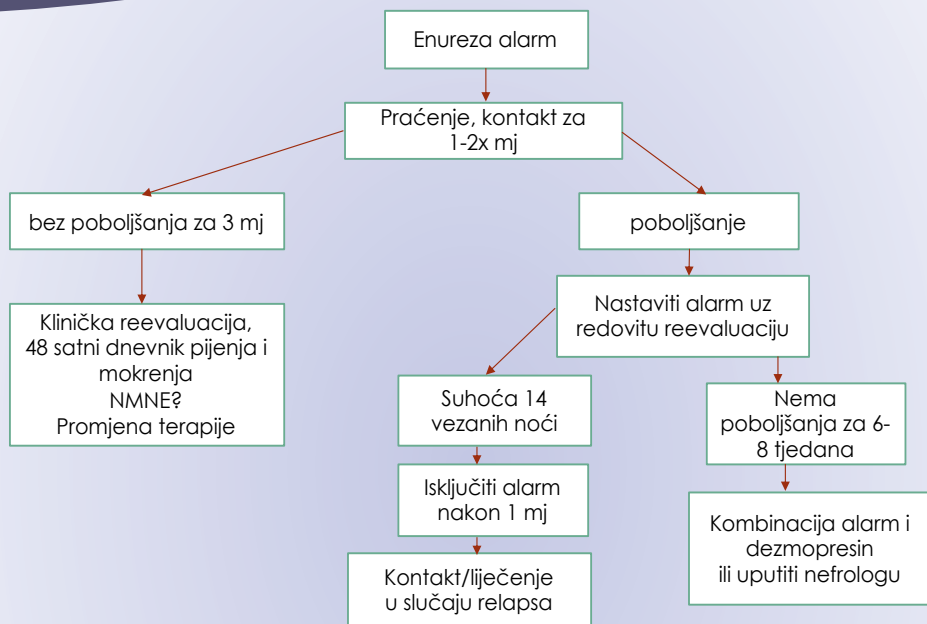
Enureza alarm

Praćenje, kontakt za 1-2x mj

bez poboljšanja za 3 mj

poboljšanje

Klinička reevaluacija, 48 satni dnevnik pijenja i mokrenja
NMNE?
Promjena terapije

Nastaviti alarm uz redovitu reevaluaciju

Suhoća 14 vezanih noći

Nema poboljšanja za 6-8 tjedana

Isključiti alarm nakon 1 mj

Kombinacija alarm i dezmopresin
ili uputiti nefrologu

Kontakt/liječenje u slučaju relapsa